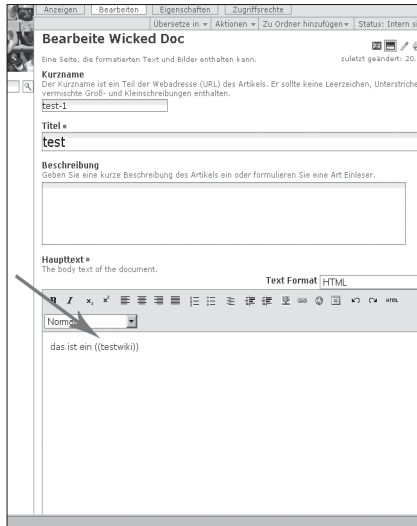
Anzeigen | Bearbeiten | Eigenschaften | Zugriffsrechte

Übersetze in ▾ | Aktionen ▾ | Zu Ordner hinzufügen ▾ | Status: Intern s

Bearbeite Wicked Doc

Eine Seite, die formatierten Text und Bilder enthalten kann.

zuletzt geändert: 20.

Kurzname
Der Kurzname ist ein Teil der Webadresse (URL) des Artikels. Er sollte keine Leerzeichen, Unterstriche vermischte Groß- und Kleinschreibungen enthalten.

test-1

Titel ■

test

Beschreibung
Geben Sie eine kurze Beschreibung des Artikels ein oder formulieren Sie eine Art Einleser.

Haupttext ■
The body text of the document.

Text Format HTML

B I $x_2$ $x^2$ HTML

Norm

das ist ein ((testwiki))